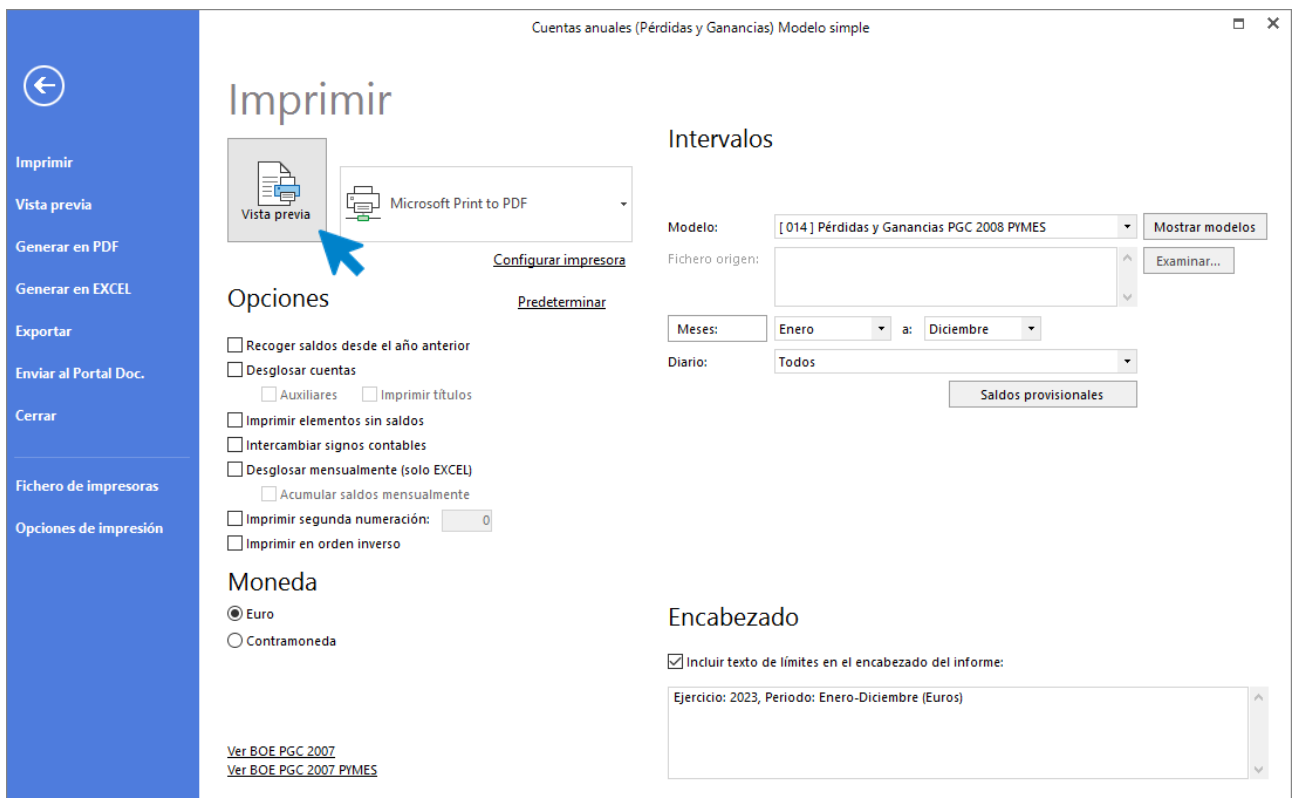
Cuentas anuales (Pérdidas y Ganancias) Modelo simple

Imprimir
Vista previa
Generar en PDF
Generar en EXCEL
Exportar
Enviar al Portal Doc.
Cerrar

Fichero de impresoras
Opciones de impresión

Imprimir

Vista previa

Microsoft Print to PDF

Configurar impresora

Opciones

Predeterminar

Recoger saldos desde el año anterior
Desglosar cuentas
Auxiliares
Imprimir títulos
Imprimir elementos sin saldos
Intercambiar signos contables
Desglosar mensualmente (solo EXCEL)
Acumular saldos mensualmente
Imprimir segunda numeración: 0
Imprimir en orden inverso

Moneda

Euro
Contramoneda

Ver BOE PGC 2007
Ver BOE PGC 2007 PYMES

Intervalos

Modelo: [ 014 ] Pérdidas y Ganancias PGC 2008 PYMES
Mostrar modelos
Fichero origen:
Examinar...
Meses: Enero a: Diciembre
Diario: Todos
Saldos provisionales

Encabezado

Incluir texto de límites en el encabezado del informe:

Ejercicio: 2023, Periodo: Enero-Diciembre (Euros)